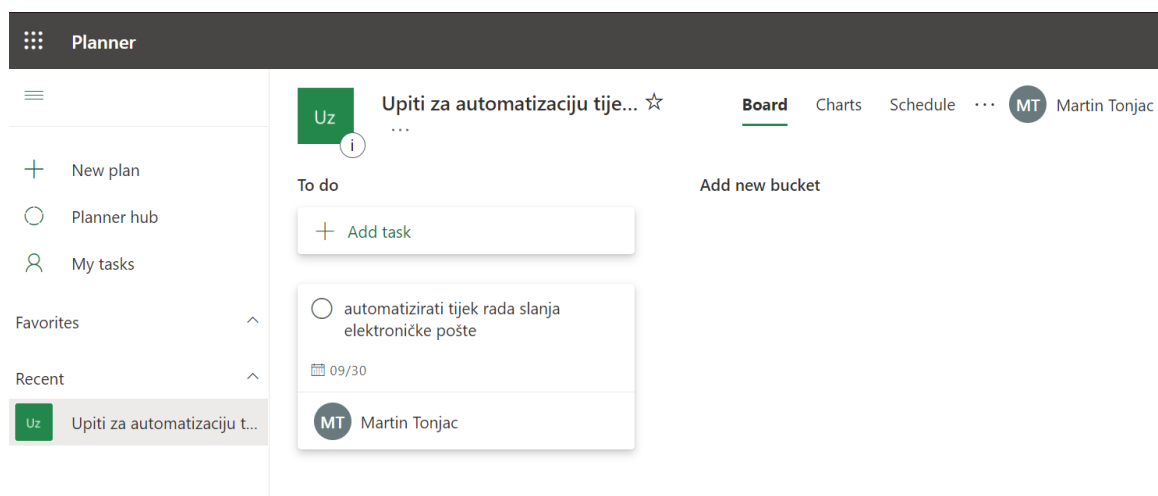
Planner

New plan

Planner hub

My tasks

Favorites

Recent

Uz Upiti za automatizaciju t...

Uz

i

Upiti za automatizaciju tije... ☆

...

Board Charts Schedule ··· MT Martin Tonjac

To do

Add new bucket

Add task

automatizirati tijek rada slanja elektroničke pošte

09/30

MT Martin Tonjac